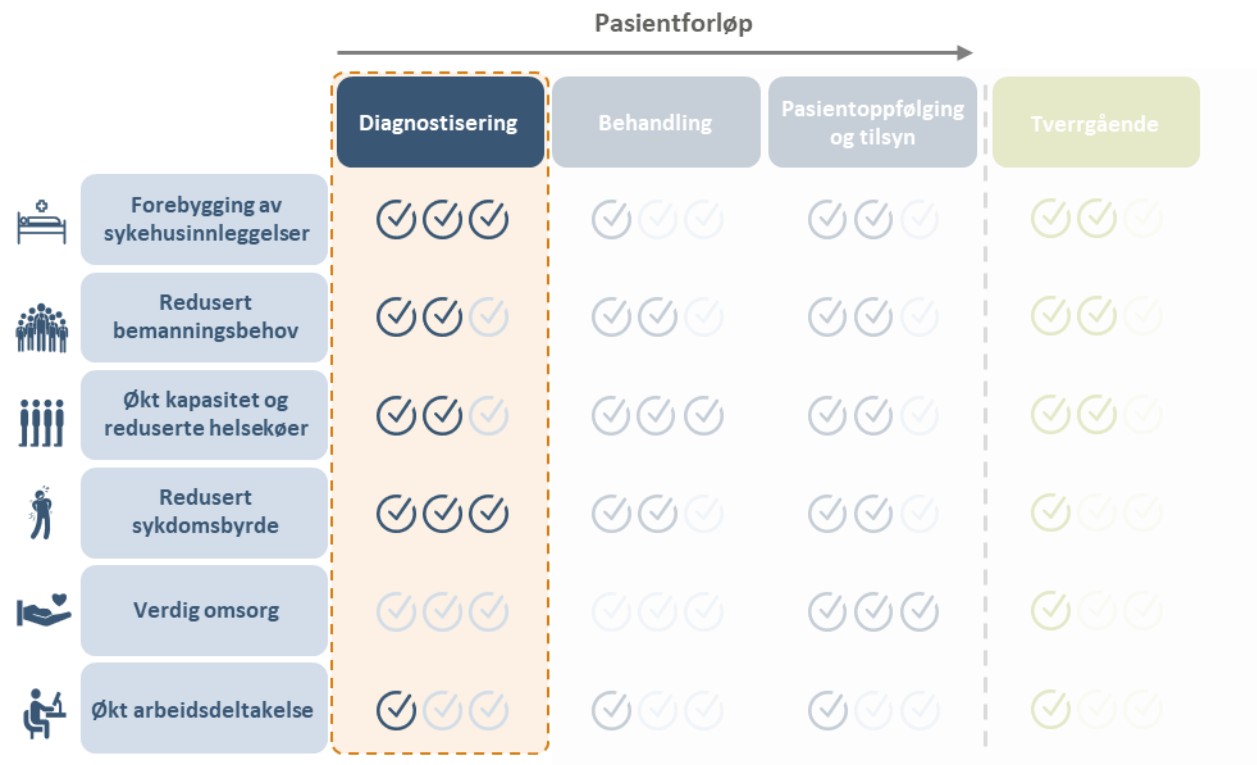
Pasientforløp

| | Diagnostisering | Behandling | Pasientoppfølging og tilsyn | Tverrgående |
|---|---|---|---|---|
| Forebygging av sykehusinnleggelser | | | | |
| Redusert bemanningsbehov | | | | |
| Økt kapasitet og reduserte helsekøer | | | | |
| Redusert sykdomsbyrde | | | | |
| Verdig omsorg | | | | |
| Økt arbeidsdeltakelse | | | | |